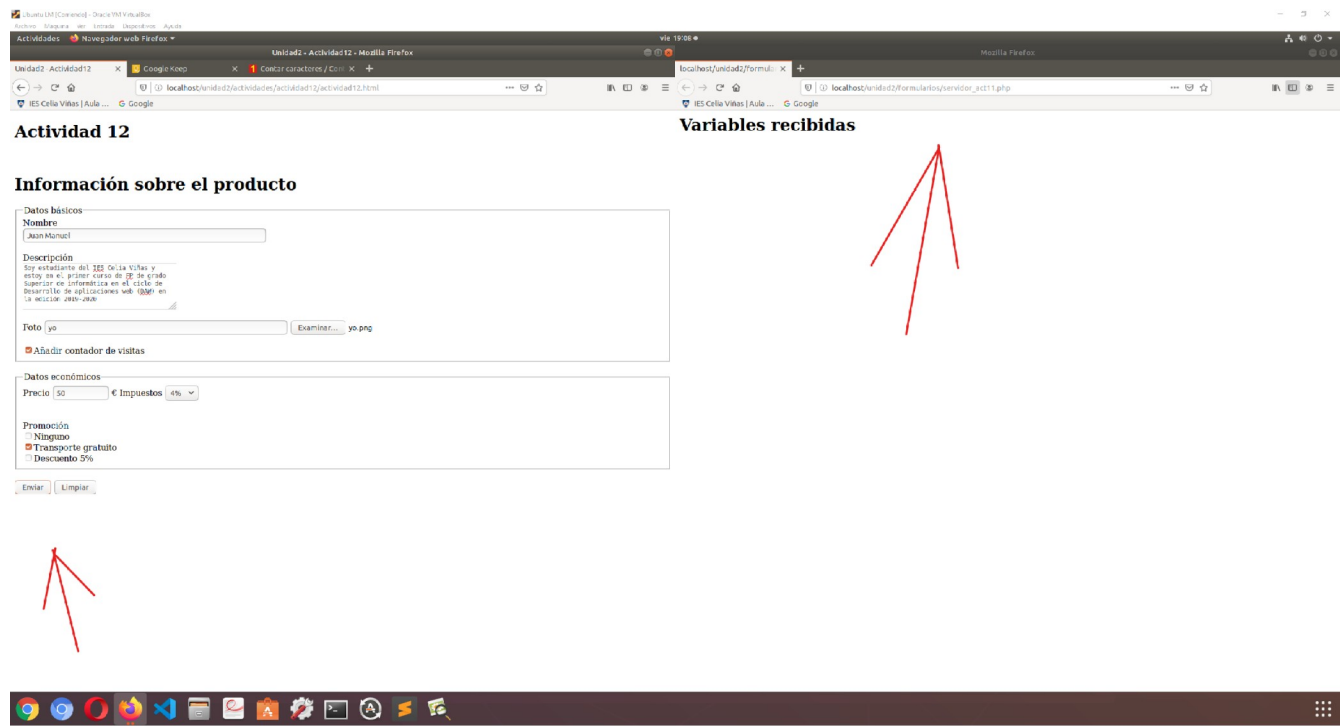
Ubuntu LM [Corriendo] - Oracle VM VirtualBox
Archivo Máquina Ver Entrada Dispositivos Ayuda
Actividades Navegador web Firefox ▾
vie 19:08 ●
Unidad2 - Actividad12 - Mozilla Firefox
Mozilla Firefox
Unidad2 Actividad12 × Google Keep × Contar caracteres / Con × +
localhost/unidad2/formular × +
localhost/unidad2/actividades/actividad12/actividad12.html
localhost/unidad2/formularios/servidor_act11.php
IES Celia Viñas | Aula ... G Google
IES Celia Viñas | Aula ... G Google

Actividad 12

Información sobre el producto

Datos básicos
Nombre
Juan Manuel

Descripción
Soy estudiante del IES Celia Viñas y estoy en el primer curso de FP de grado Superior de informática en el ciclo de Desarrollo de aplicaciones web (DAW) en la edicion 2019-2020

Foto yo Examinar... yo.png

Añadir contador de visitas

Datos económicos
Precio 50 € Impuestos 4%

Promoción
Ninguno
Transporte gratuito
Descuento 5%

Enviar Limpiar

Variables recibidas